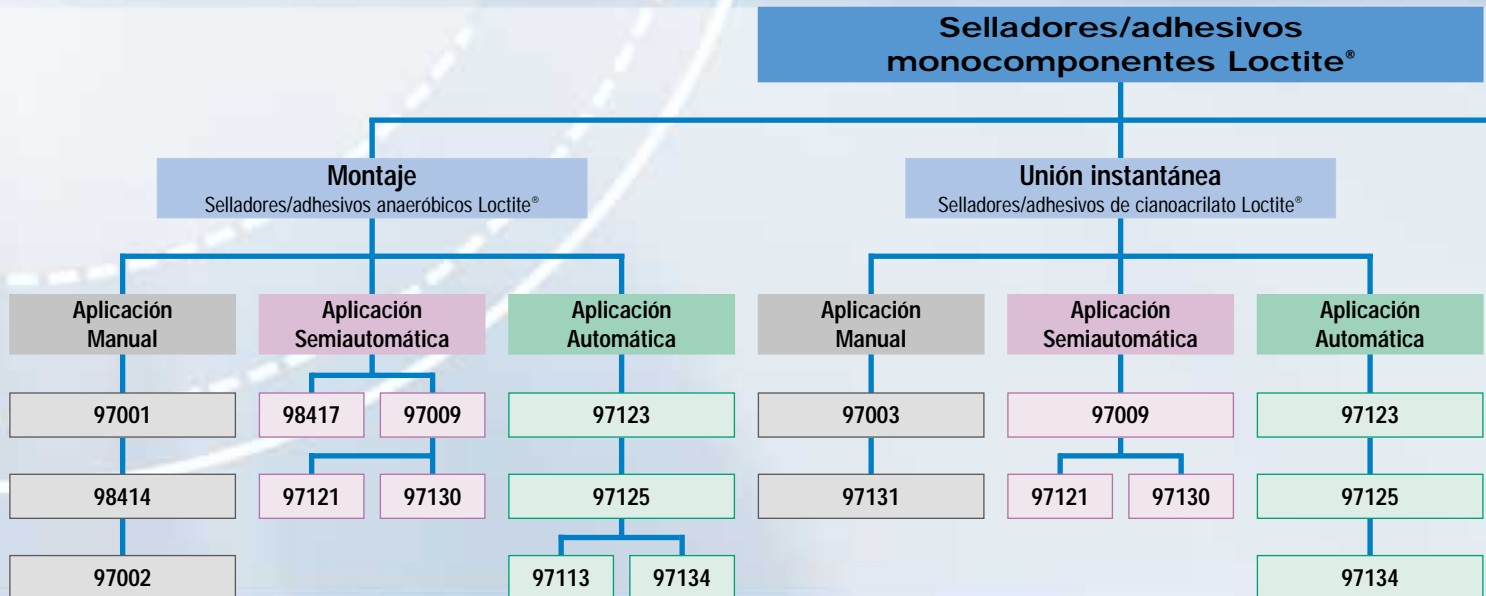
Selladores/adhesivos monocomponentes Loctite®

Montaje
Selladores/adhesivos anaeróbicos Loctite®

Unión instantánea
Selladores/adhesivos de cianoacrilato Loctite®

Aplicación Manual

97001

98414

97002

Aplicación Semiautomática

98417

97009

97121

97130

Aplicación Automática

97123

97125

97113

97134

Aplicación Manual

97003

97131

Aplicación Semiautomática

97009

97121

97130

Aplicación Automática

97123

97125

97134